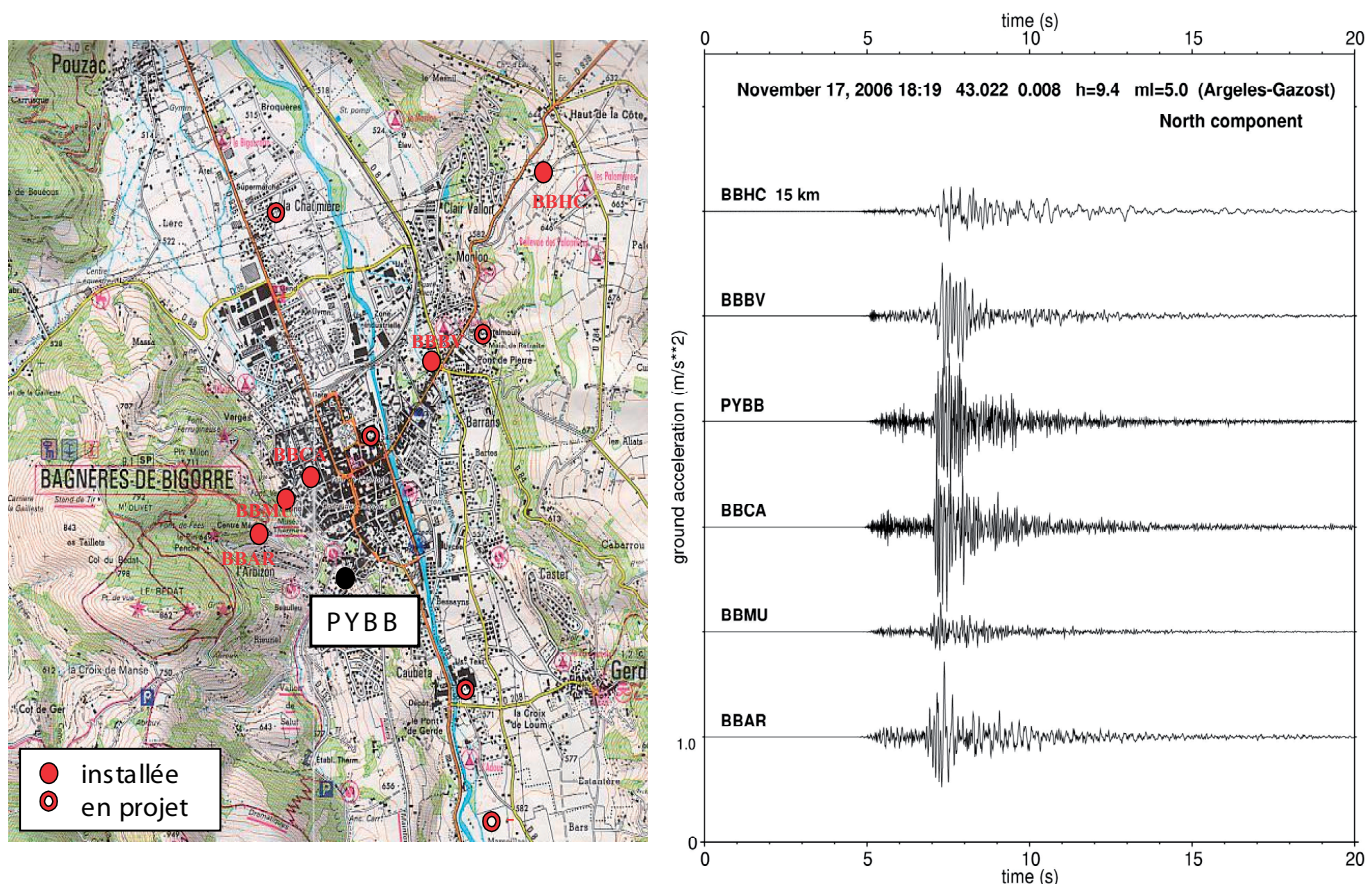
Pouzac

Broquères

Supermarché

la Chaumière

Lerc

Clair Vallon

Haut de la Côte

les Palomières

BBHC

Montgo

BBBV

Pont de Pierre

Massa

Vergès

Barrans

BBCA

BAGNÈRES-DE-BIGORRE

Stand de Tir

M^t OLIVET

BBMU

Centre Marin

BBAR

Col du Bédat

LE BÉDAT

Arbizon

PYBB

la Croix de Manse

Col de Ger

Caubeta

Gerde

la Croix de Loum

Cabarrou

Caster

Barles

Bars

Établ. Therm.

installée

en projet

time (s)

0 5 10 15 20

November 17, 2006 18:19 43.022 0.008 h=9.4 ml=5.0 (Argeles-Gazost)

North component

BBHC 15 km

BBBV

PYBB

BBCA

BBMU

BBAR

ground acceleration (m/s**2)

1.0

0

0 5 10 15 20

time (s)